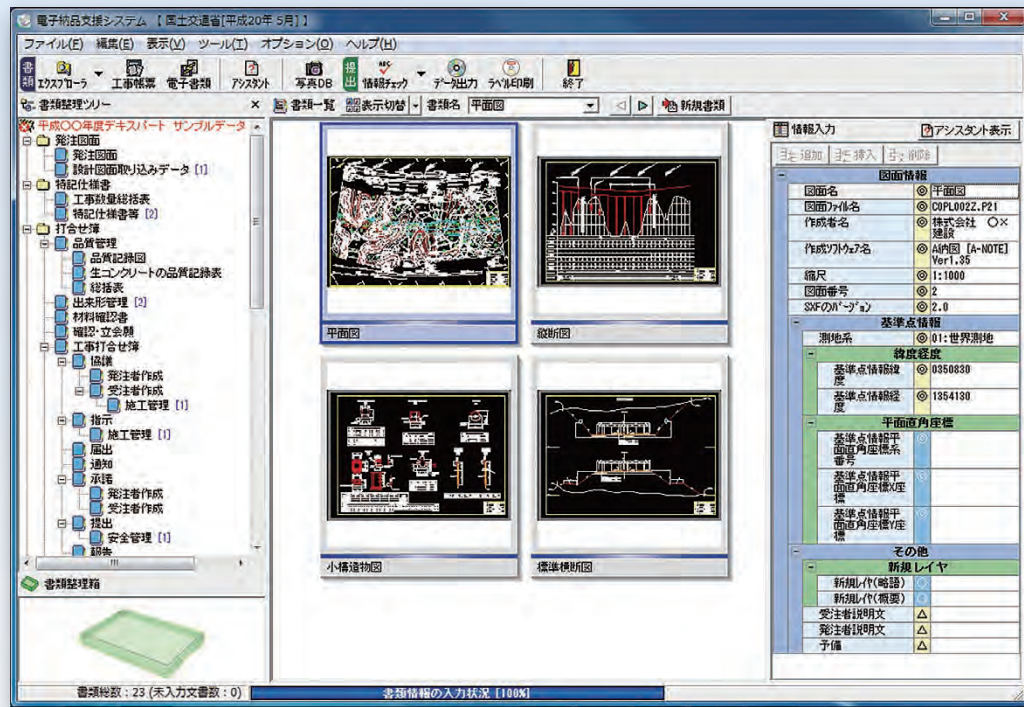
電子納品支援システム 【国土交通省[平成20年 5月]】

ファイル(F) 編集(E) 表示(V) ツール(T) オプション(O) ヘルプ(H)

書類 エクスプローラ 工事帳票 電子書類 アシスタント 写真DB 提出 情報チェック データ出力 ラベル印刷 終了

書類整理ツリー

平成○○年度デキスパート サンプルデータ
発注図面
発注図面
設計図面取り込みデータ [1]
特記仕様書
工事数量総括表
特記仕様書等 [2]
打合せ簿
品質管理
品質記録図
生コンクリートの品質記録表
総括表
出来形管理 [2]
材料確認書
確認・立会願
工事打合せ簿
協議
発注者作成
受注者作成
施工管理 [1]
指示
施工管理 [1]
届出
通知
承諾
発注者作成
受注者作成
提出
安全管理 [1]
報告

書類整理箱

書類一覧 表示切替 書類名 平面図 新規書類

平面図
縦断図
小構造物図
標準横断図

情報入力 アシスタント表示

追加 挿入 削除

| 図面情報 | | |
|---|---|---|
| 図面名 | ◎ | 平面図 |
| 図面ファイル名 | ◎ | C0PL002Z.P21 |
| 作成者名 | ◎ | 株式会社 ○×建設 |
| 作成ソフトウェア名 | ◎ | A納図 [A-NOTE] Ver1.35 |
| 縮尺 | ◎ | 1:1000 |
| 図面番号 | ◎ | 2 |
| SXFのバージョン | ◎ | 2.0 |
| 基準点情報 | | |
| 測地系 | ◎ | 01:世界測地 |
| 緯度経度 | | |
| 基準点情報緯度 | ◎ | 0350830 |
| 基準点情報経度 | ◎ | 1354130 |
| 平面直角座標 | | |
| 基準点情報平面直角座標系番号 | ◎ | |
| 基準点情報平面直角座標X座標 | ◎ | |
| 基準点情報平面直角座標Y座標 | ◎ | |
| その他 | | |
| 新規レイヤ | | |
| 新規レイヤ(略語) | ◎ | |
| 新規レイヤ(概要) | ◎ | |
| 受注者説明文 | △ | |
| 発注者説明文 | △ | |
| 予備 | △ | |

書類総数：23 (未入力文書数：0)
書類情報の入力状況 [100%]